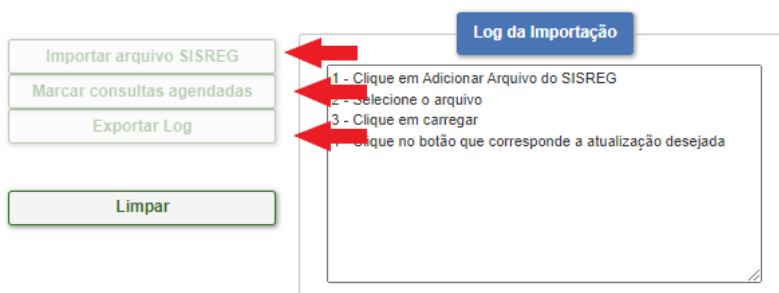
Importar arquivo SISREG

Marcar consultas agendadas

Exportar Log

Limpar

Log da Importação

1 - Clique em Adicionar Arquivo do SISREG
2 - Selecione o arquivo
3 - Clique em carregar
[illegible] - Clique no botão que corresponde a atualização desejada